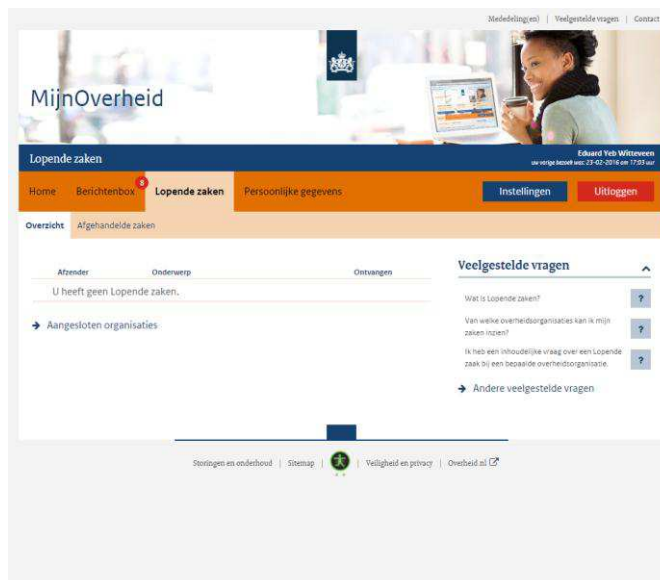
Mededeling(en) | Veelgestelde vragen | Contact

MijnOverheid

Lopende zaken

Eduard Yeb Witteveen
uw vorige bezoek was: 23-02-2016 om 17:03 uur

Home Berichtenbox 8 Lopende zaken Persoonlijke gegevens Instellingen Uitloggen

Overzicht Afgehandelde zaken

| Afzender | Onderwerp | Ontvangen |
|---|---|---|
| U heeft geen Lopende zaken. | | |

→ Aangesloten organisaties

Veelgestelde vragen

Wat is Lopende zaken? ?

Van welke overheidsorganisaties kan ik mijn zaken inzien? ?

Ik heb een inhoudelijke vraag over een Lopende zaak bij een bepaalde overheidsorganisatie. ?

→ Andere veelgestelde vragen

Storingen en onderhoud | Sitemap | | Veiligheid en privacy | Overheid.nl